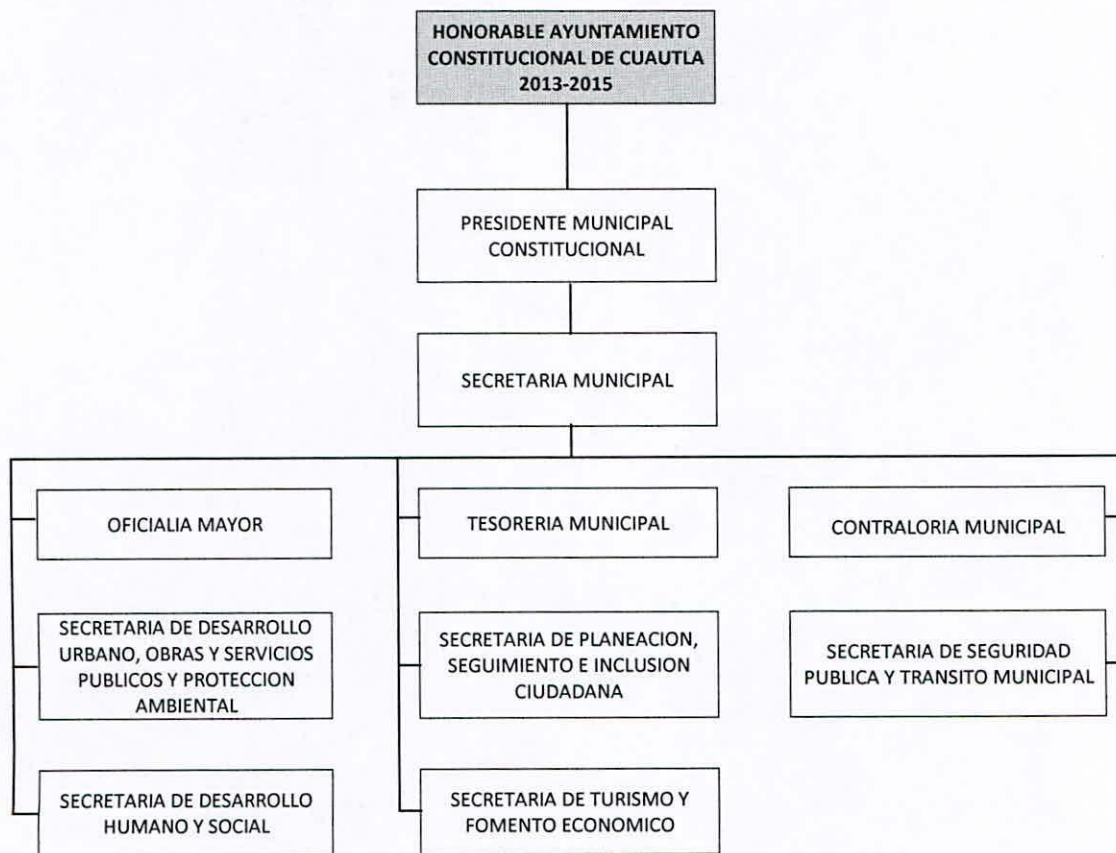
HONORABLE AYUNTAMIENTO CONSTITUCIONAL DE CUAUTLA 2013-2015

PRESIDENTE MUNICIPAL CONSTITUCIONAL

SECRETARIA MUNICIPAL

OFICIALIA MAYOR

SECRETARIA DE DESARROLLO URBANO, OBRAS Y SERVICIOS PUBLICOS Y PROTECCION AMBIENTAL

SECRETARIA DE DESARROLLO HUMANO Y SOCIAL

TESORERIA MUNICIPAL

SECRETARIA DE PLANEACION, SEGUIMIENTO E INCLUSION CIUDADANA

SECRETARIA DE TURISMO Y FOMENTO ECONOMICO

CONTRALORIA MUNICIPAL

SECRETARIA DE SEGURIDAD PUBLICA Y TRANSITO MUNICIPAL